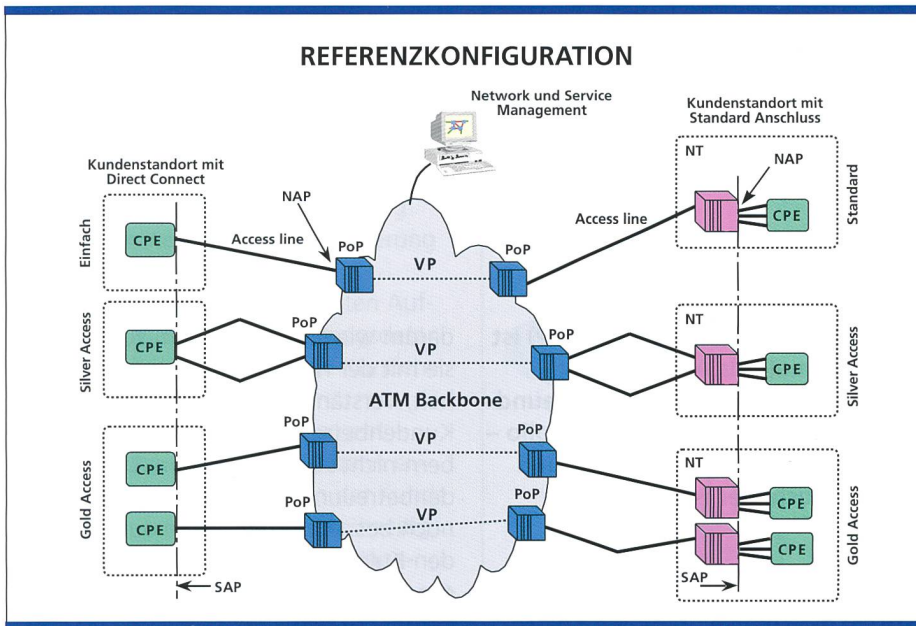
REFERENZKONFIGURATION

Network und Service Management

Kundenstandort mit Standard Anschluss

Kundenstandort mit Direct Connect

NT

NAP

Standard

CPE

Access line

NAP

Einfach

CPE

Access line

PoP

PoP

VP

Silver Access

CPE

PoP

PoP

VP

NT

CPE

Silver Access

ATM Backbone

PoP

VP

PoP

NT

Gold Access

CPE

CPE

PoP

VP

PoP

CPE

CPE

Gold Access

SAP

SAP